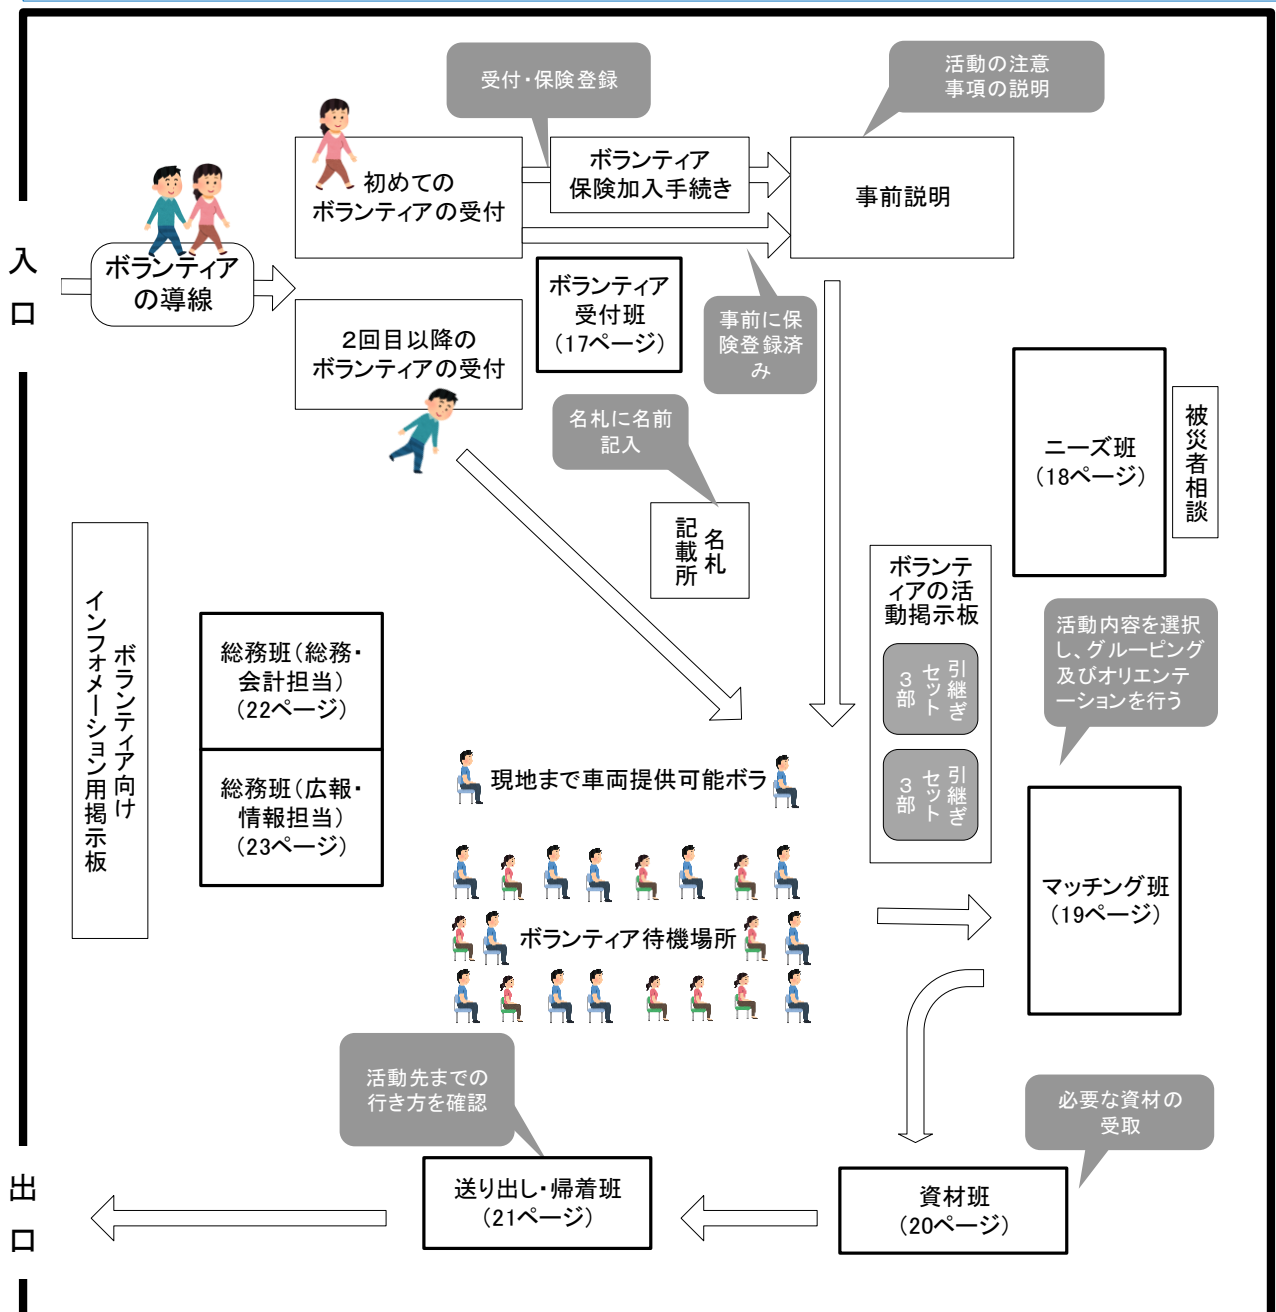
受付・保険登録

活動の注意事項の説明

初めてのボランティアの受付

ボランティア保険加入手続き

事前説明

入口

ボランティアの導線

ボランティア受付班（17ページ）

事前に保険登録済み

2回目以降のボランティアの受付

名札に名前記入

名札記載所

ニーズ班（18ページ）

被災者相談

ボランティアインフォメーション用掲示板

ボランティアの活動掲示板

引継ぎセット3部

引継ぎセット3部

活動内容を選択し、グルーピング及びオリエンテーションを行う

総務班（総務・会計担当）（22ページ）

総務班（広報・情報担当）（23ページ）

現地まで車両提供可能ボラ

ボランティア待機場所

マッチング班（19ページ）

活動先までの行き方を確認

必要な資材の受取

出口

送り出し・帰着班（21ページ）

資材班（20ページ）